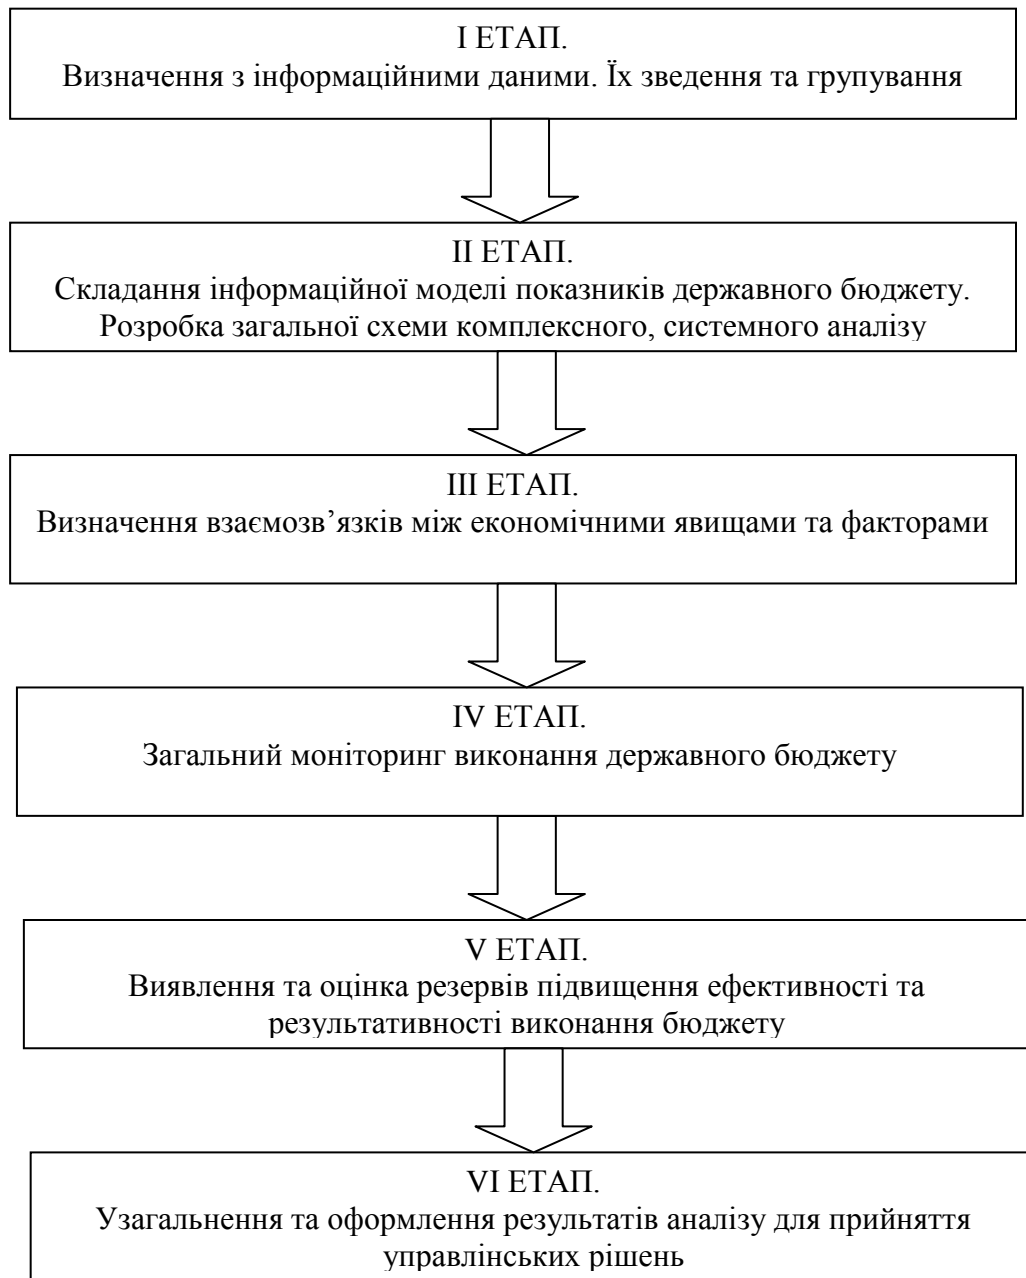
I ЕТАП.
Визначення з інформаційними даними. Їх зведення та групування

II ЕТАП.
Складання інформаційної моделі показників державного бюджету. Розробка загальної схеми комплексного, системного аналізу

III ЕТАП.
Визначення взаємозв’язків між економічними явищами та факторами

IV ЕТАП.
Загальний моніторинг виконання державного бюджету

V ЕТАП.
Виявлення та оцінка резервів підвищення ефективності та результативності виконання бюджету

VI ЕТАП.
Узагальнення та оформлення результатів аналізу для прийняття управлінських рішень